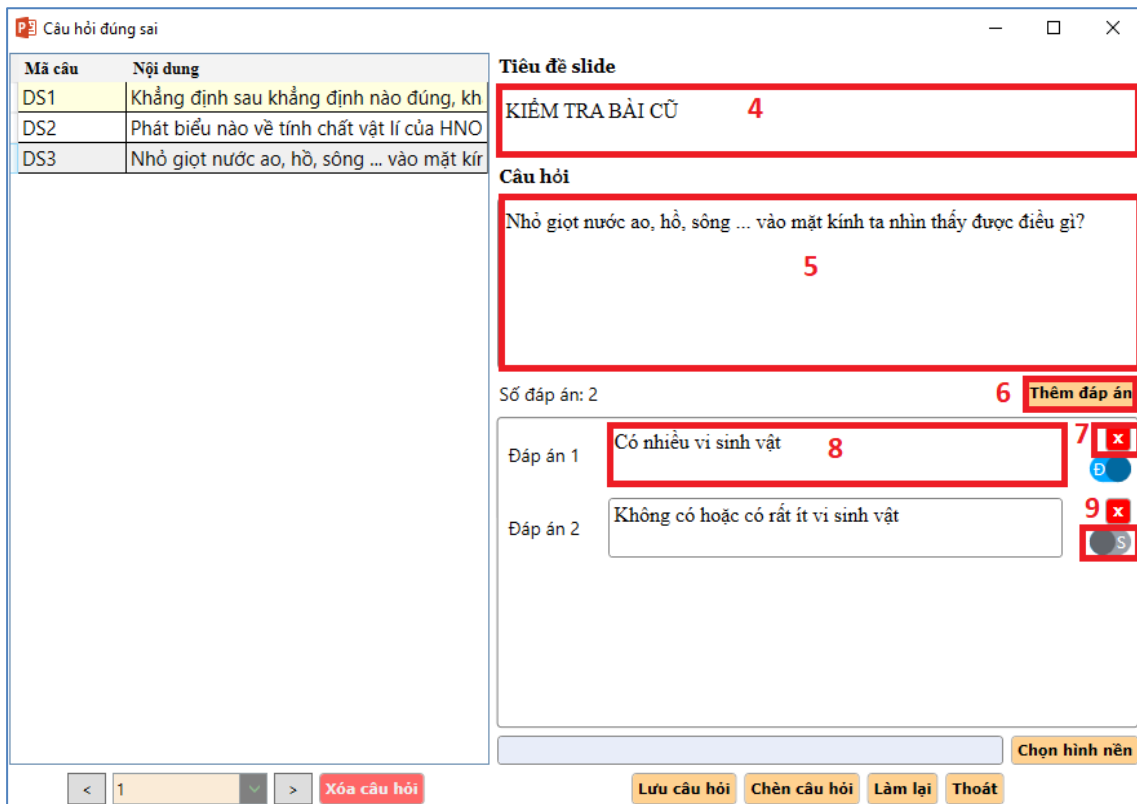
Câu hỏi đúng sai

| Mã câu | Nội dung |
|---|---|
| DS1 | Khẳng định sau khẳng định nào đúng, kh |
| DS2 | Phát biểu nào về tính chất vật lí của HNO |
| DS3 | Nhỏ giọt nước ao, hồ, sông ... vào mặt kír |

Tiêu đề slide

KIỂM TRA BÀI CŨ

4

Câu hỏi

Nhỏ giọt nước ao, hồ, sông ... vào mặt kính ta nhìn thấy được điều gì?

5

Số đáp án: 2

6 Thêm đáp án

Đáp án 1

Có nhiều vi sinh vật

8

7 x

Đ

Đáp án 2

Không có hoặc có rất ít vi sinh vật

9 x

S

Chọn hình nền

< 1 > Xóa câu hỏi

Lưu câu hỏi Chèn câu hỏi Làm lại Thoát